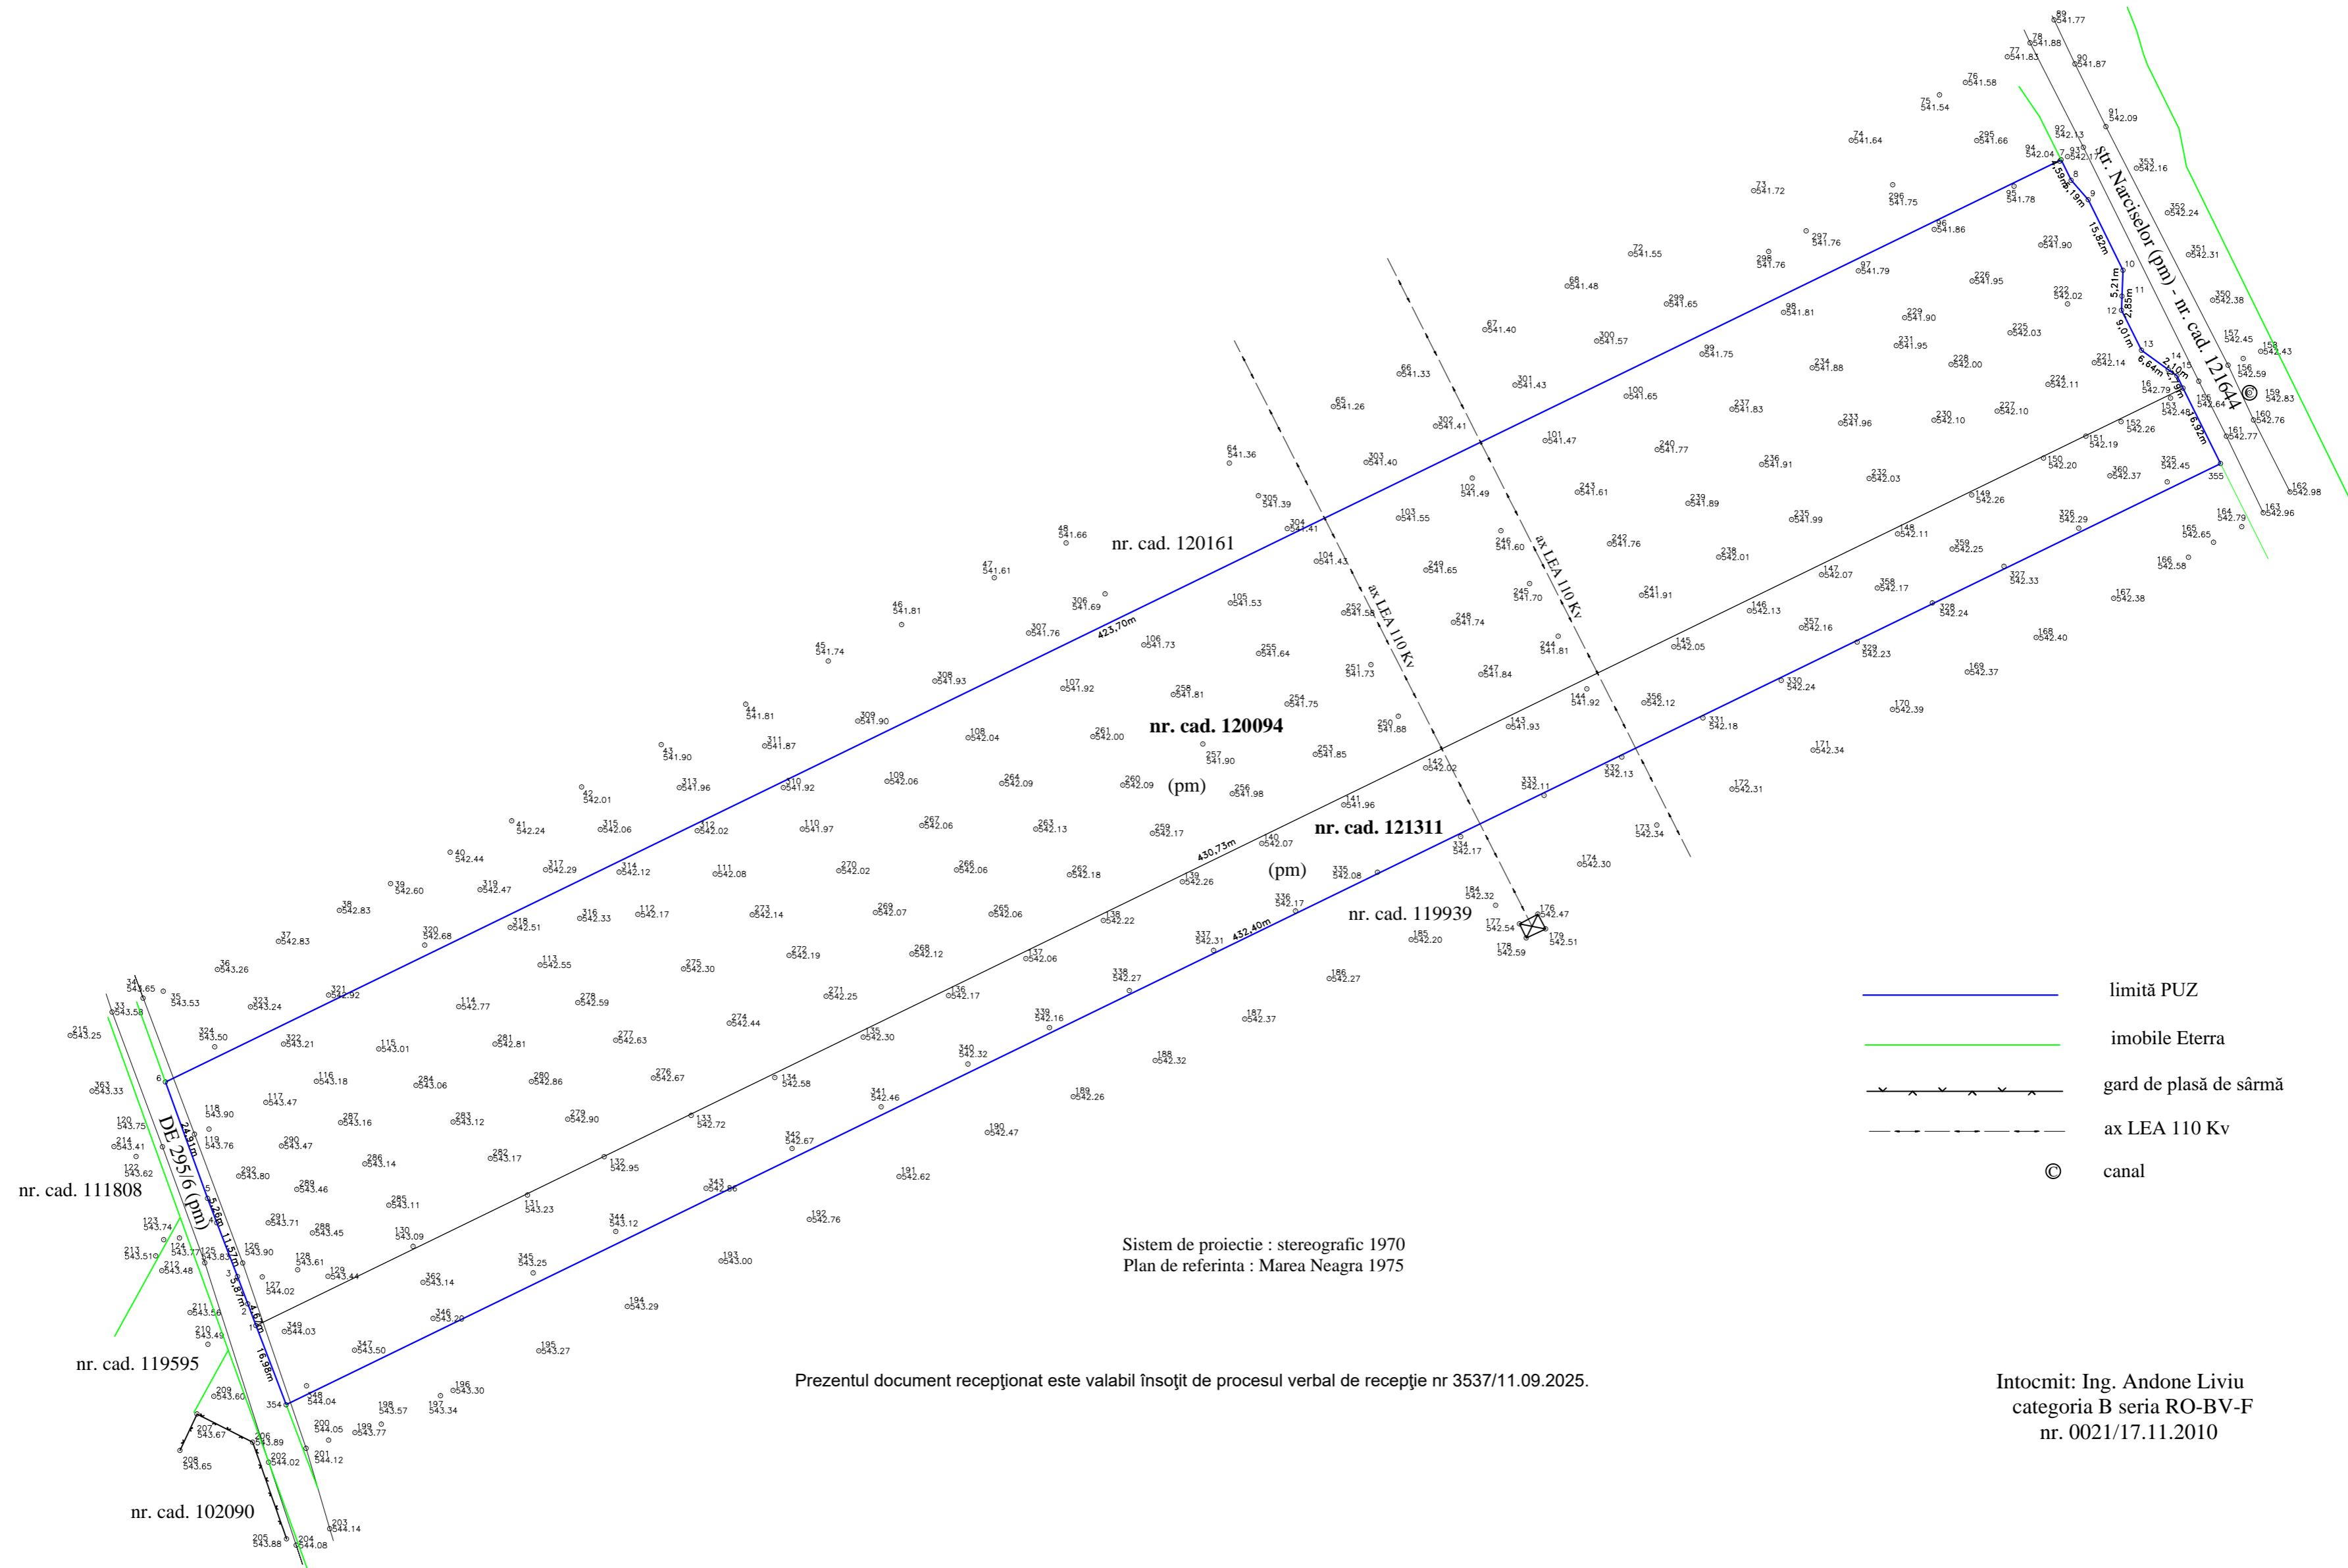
Str. Narciselor (pm) - nr. cad. 121644

nr. cad. 120161

nr. cad. 120094

(pm)

nr. cad. 121311

(pm)

nr. cad. 119939

ax LEA 110 Kv

ax LEA 110 Kv

423,70m

430,73m

432,40m

DE 295/6 (pm)

nr. cad. 111808

nr. cad. 119595

nr. cad. 102090

limită PUZ

imobile Eterra

gard de plasă de sârmă

ax LEA 110 Kv

canal

Sistem de proiectie : stereografic 1970
Plan de referinta : Marea Neagra 1975

Prezentul document recepţionat este valabil însoţit de procesul verbal de recepţie nr 3537/11.09.2025.

Intocmit: Ing. Andone Liviu
categoria B seria RO-BV-F
nr. 0021/17.11.2010